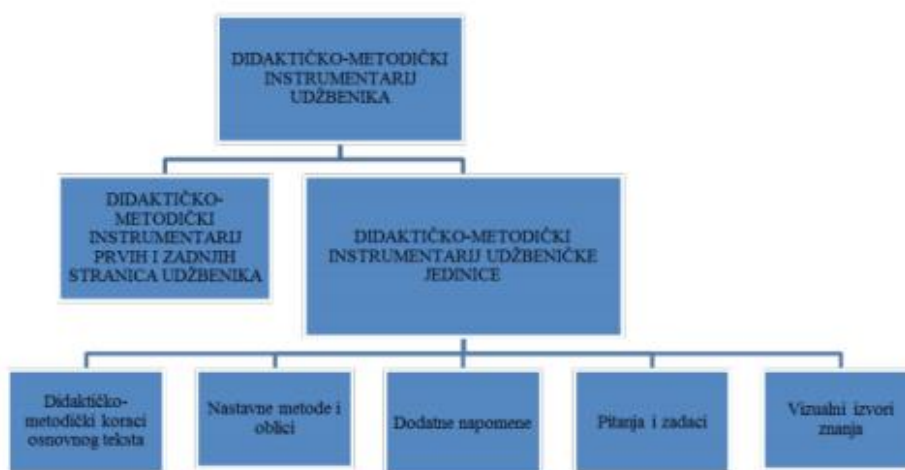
DIDAKTIČKO-METODIČKI INSTRUMENTARIJ UDŽBENIKA

DIDAKTIČKO-METODIČKI INSTRUMENTARIJ PRVIH I ZADNJIH STRANICA UDŽBENIKA

DIDAKTIČKO-METODIČKI INSTRUMENTARIJ UDŽBENIČKE JEDINICE

Didaktičko-metodički koraci osnovnog teksta

Nastavne metode i oblici

Dodatne napomene

Pitanja i zadaci

Vizualni izvori znanja